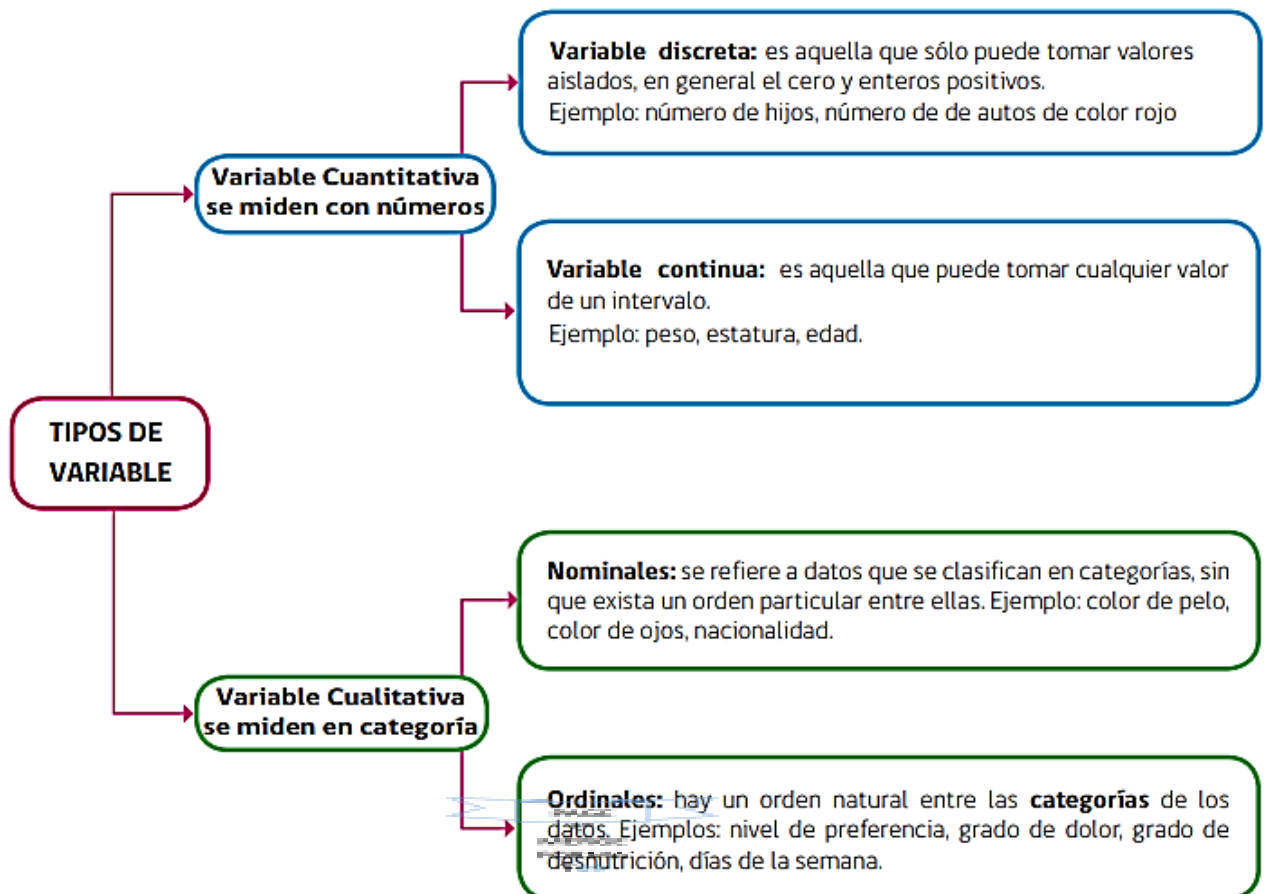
TIPOS DE VARIABLE

Variable Cuantitativa se miden con números

Variable discreta: es aquella que sólo puede tomar valores aislados, en general el cero y enteros positivos.
Ejemplo: número de hijos, número de de autos de color rojo

Variable continua: es aquella que puede tomar cualquier valor de un intervalo.
Ejemplo: peso, estatura, edad.

Variable Cualitativa se miden en categoría

Nominales: se refiere a datos que se clasifican en categorías, sin que exista un orden particular entre ellas. Ejemplo: color de pelo, color de ojos, nacionalidad.

Ordinales: hay un orden natural entre las categorías de los datos. Ejemplos: nivel de preferencia, grado de dolor, grado de desnutrición, días de la semana.